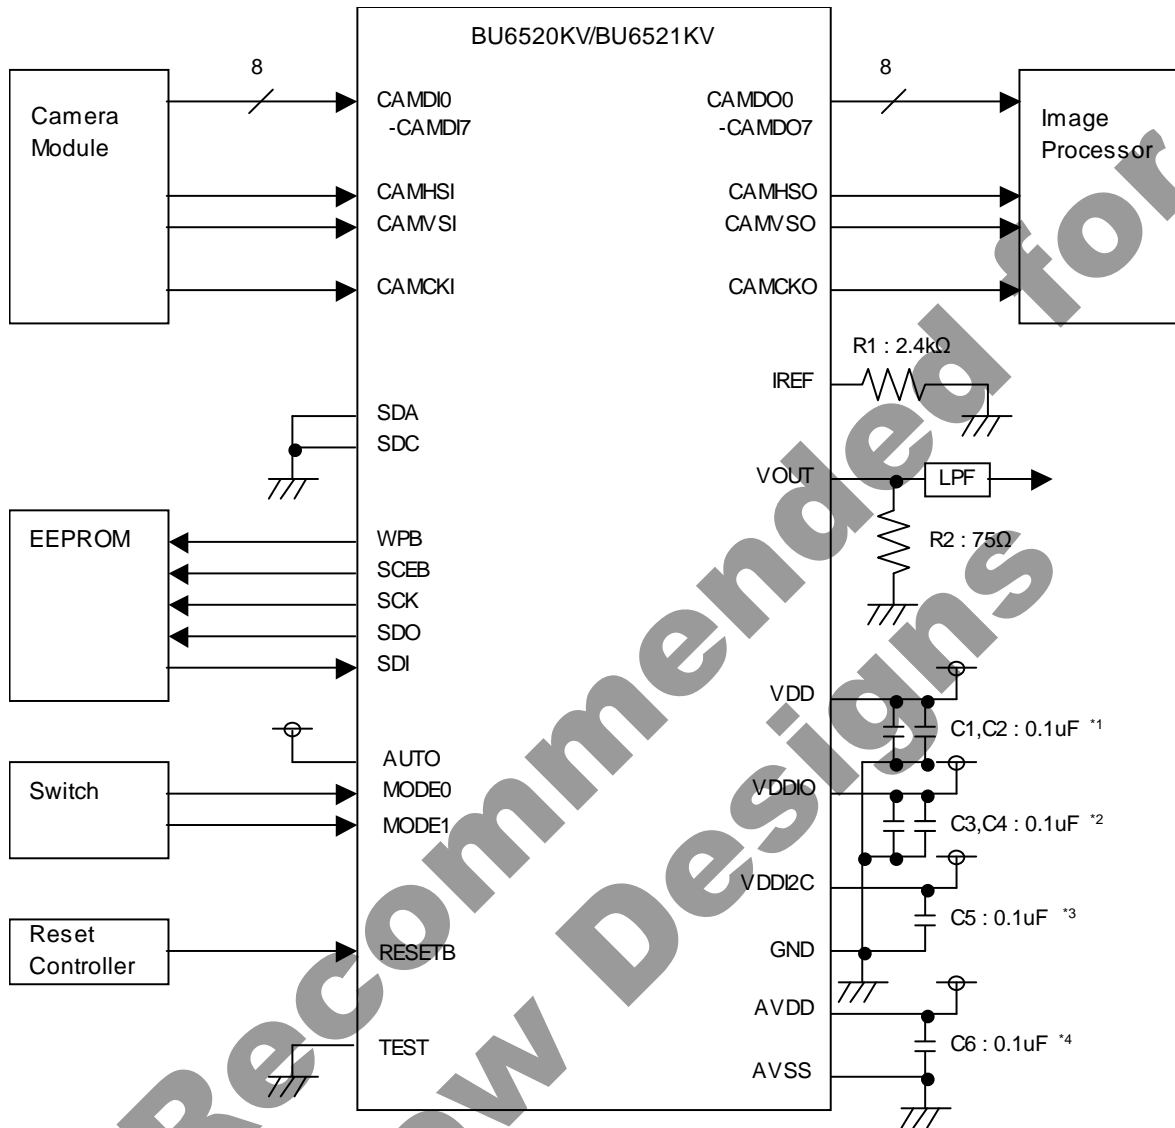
BU6520KV/BU6521KV

Camera Module

8

CAMDI0 -CAMDI7

CAMHSI

CAMVSI

CAMCKI

SDA

SDC

EEPROM

WPB

SCEB

SCK

SDO

SDI

AUTO

Switch

MODE0

MODE1

Reset Controller

RESETB

TEST

8

CAMDO0 -CAMDO7

Image Processor

CAMHSO

CAMVSO

CAMCKO

R1 : 2.4kΩ

IREF

VOUT

LPF

R2 : 75Ω

VDD

C1,C2 : 0.1uF *1

VDDIO

C3,C4 : 0.1uF *2

VDDI2C

C5 : 0.1uF *3

GND

AVDD

C6 : 0.1uF *4

AVSS

Recommended for New Designs